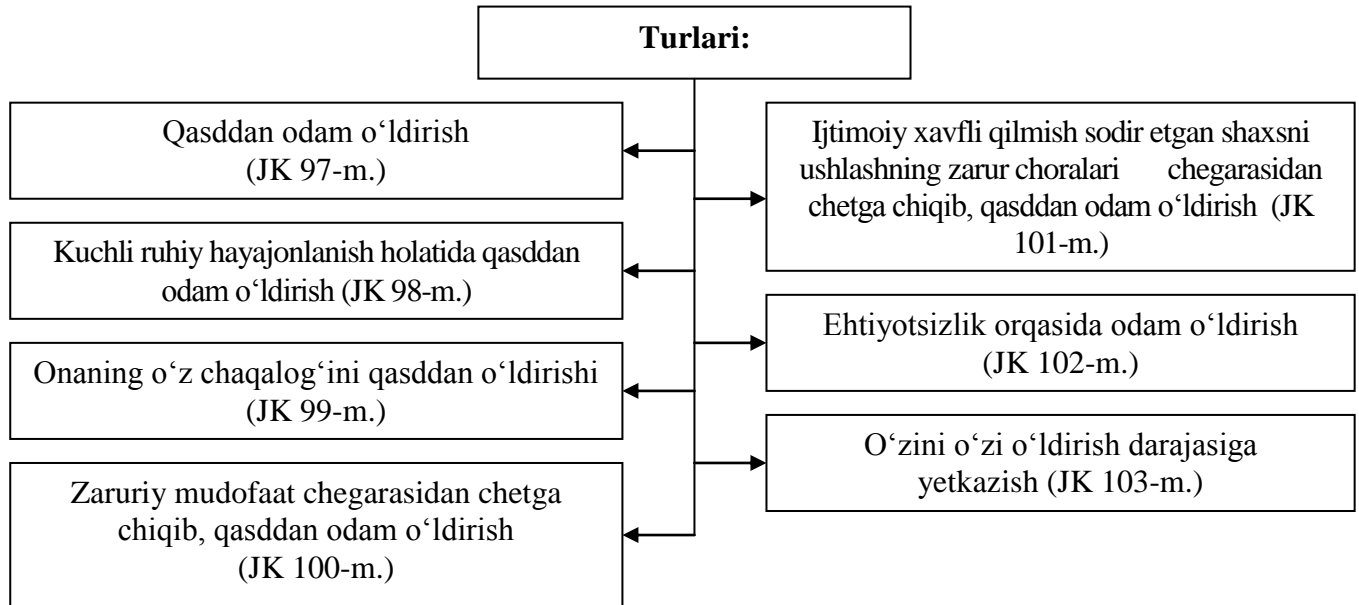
Turlari:

Qasddan odam o‘ldirish (JK 97-m.)

Kuchli ruhiy hayajonlanish holatida qasddan odam o‘ldirish (JK 98-m.)

Onaning o‘z chaqalog‘ini qasddan o‘ldirishi (JK 99-m.)

Zaruriy mudofaat chegarasidan chetga chiqib, qasddan odam o‘ldirish (JK 100-m.)

Ijtimoiy xavfli qilmish sodir etgan shaxsni ushlashning zarur choralari chegarasidan chetga chiqib, qasddan odam o‘ldirish (JK 101-m.)

Ehtiyotsizlik orqasida odam o‘ldirish (JK 102-m.)

O‘zini o‘zi o‘ldirish darajasiga yetkazish (JK 103-m.)